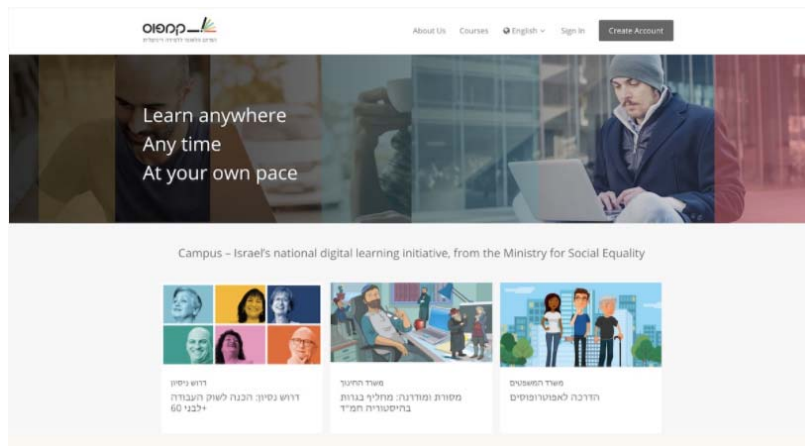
קמפוס
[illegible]

About Us Courses English Sign In Create Account

Learn anywhere
Any time
At your own pace

Campus – Israel's national digital learning initiative, from the Ministry for Social Equality

דרוש נסיון
דרוש נסיון: הכנה לשוק העבודה לבני 60+

משרד החינוך
מסורת ומודרנה: מחליף בגרות בהיסטוריה חמ"ד

משרד המשפטים
הדרכה לאפוטרופוסים